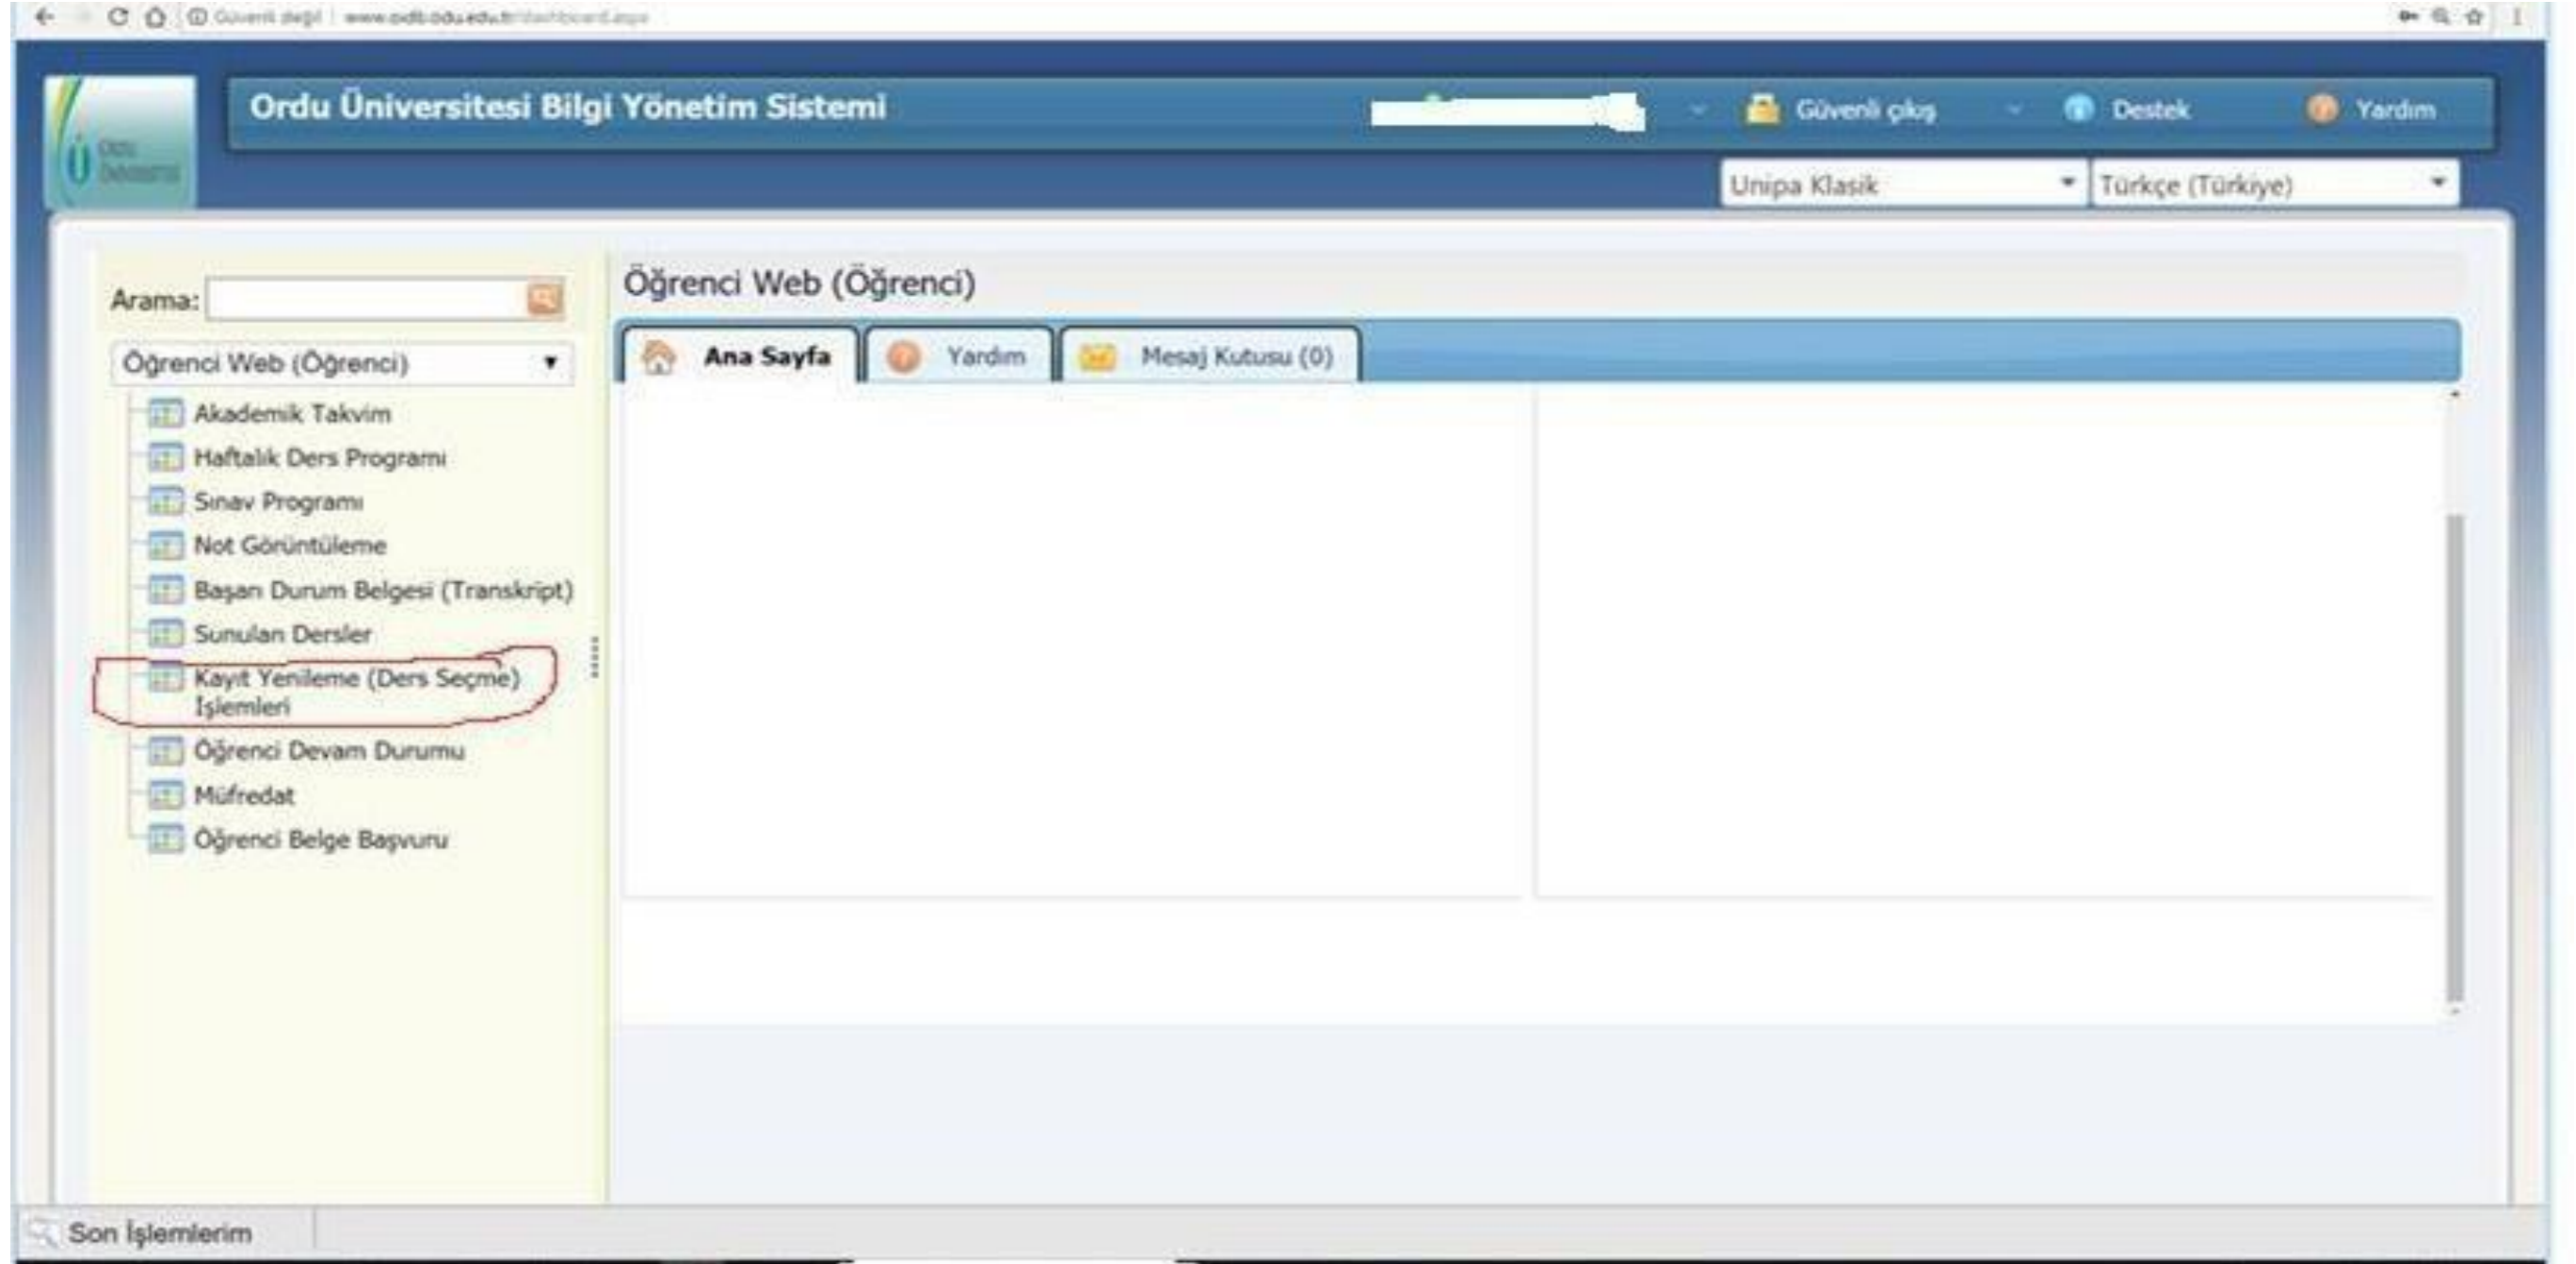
Güvenli değil | www.oidb.odu.edu.tr/dashboard.aspx

Ordu Üniversitesi Bilgi Yönetim Sistemi

Güvenli çıkış

Destek

Yardım

Unipa Klasik

Türkçe (Türkiye)

Arama:

Öğrenci Web (Öğrenci)

Akademik Takvim

Haftalık Ders Programı

Sınav Programı

Not Görüntüleme

Başarı Durum Belgesi (Transkript)

Sunulan Dersler

Kayıt Yenileme (Ders Seçme) İşlemleri

Öğrenci Devam Durumu

Müfredat

Öğrenci Belge Başvuru

Öğrenci Web (Öğrenci)

Ana Sayfa

Yardım

Mesaj Kutusu (0)

Son İşlemlerim